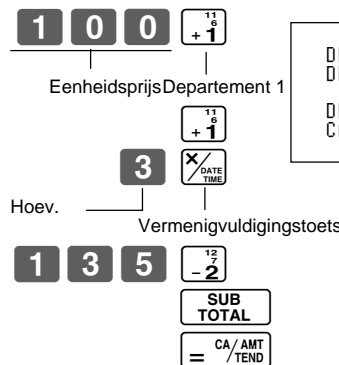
1 0 0 $\overset{11}{\overset{6}{+1}}$

Eenheidsprijs Departement 1

DI DI

DI CI

$\overset{11}{\overset{6}{+1}}$

3 $\frac{\times}{\text{DATE TIME}}$

Hoev.

Vermenigvuldigingstoets

1 3 5 $\overset{12}{\overset{7}{-2}}$

SUB TOTAL

= CA/AMT TEND